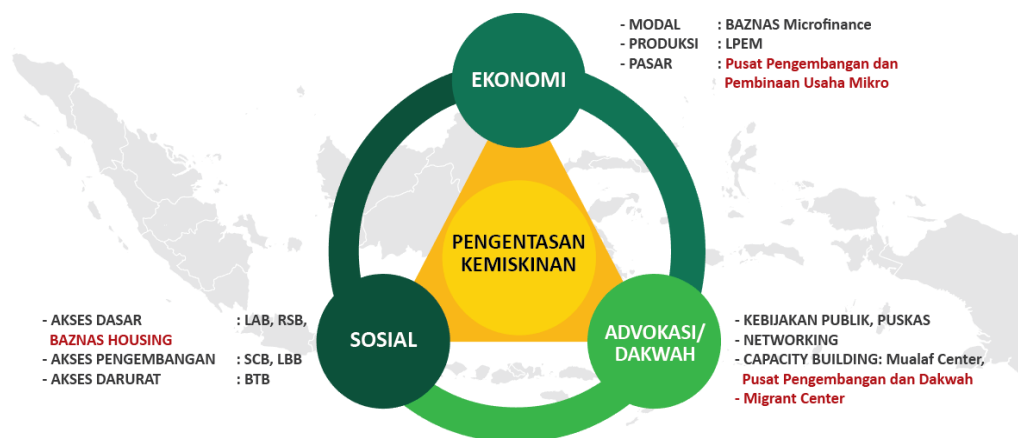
- MODAL : BAZNAS Microfinance
- PRODUKSI : LPEM
- PASAR : Pusat Pengembangan dan Pembinaan Usaha Mikro

EKONOMI

PENGENTASAN KEMISKINAN

- AKSES DASAR : LAB, RSB, BAZNAS HOUSING
- AKSES PENGEMBANGAN : SCB, LBB
- AKSES DARURAT : BTB

SOSIAL

ADVOKASI/ DAKWAH

- KEBIJAKAN PUBLIK, PUSKAS
- NETWORKING
- CAPACITY BUILDING: Mualaf Center, Pusat Pengembangan dan Dakwah
- Migrant Center